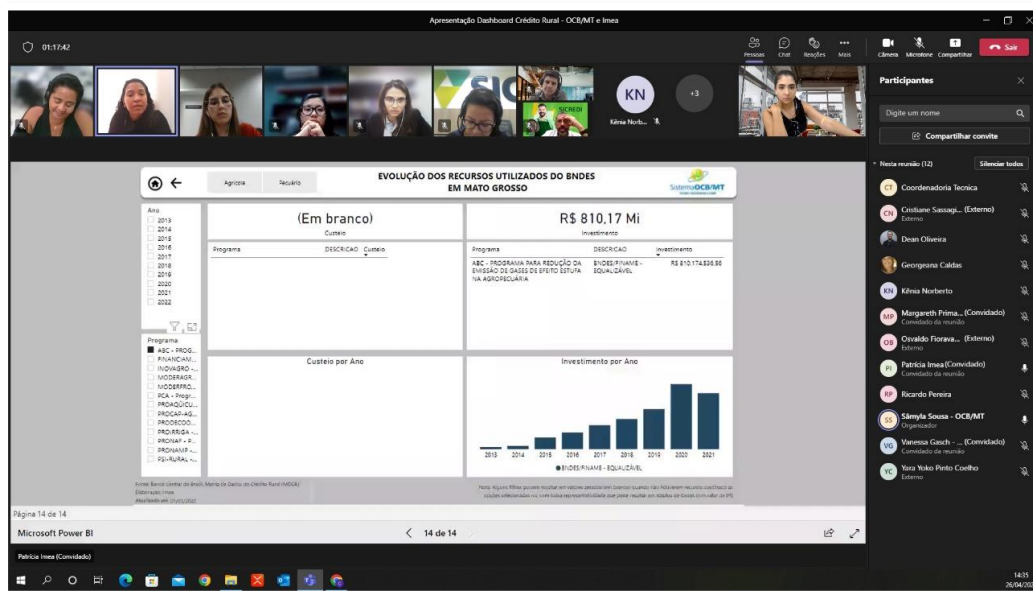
Apresentação Dashboard Crédito Rural - OCB/MT e Imea

01:17:42

Pessoas Chat Reações Mais Câmera Microfone Compartilhar Sair

KN
Kênia Norb...
+3

SICREDI

Participantes

Digite um nome

Compartilhar convite

Nesta reunião (12) Silenciar todos

CT Coordenadoria Tecnica
CN Cristiane Sassagi... (Externo) Externo
Dean Oliveira
Georgeana Caldas
KN Kênia Norberto
MP Margareth Prima... (Convidado) Convidado da reunião
OB Osvaldo Fiorava... (Externo) Externo
PI Patrícia Imea (Convidado) Convidado da reunião
RP Ricardo Pereira
SS Sâmyla Sousa - OCB/MT Organizador
VG Vanessa Gasch - ... (Convidado) Convidado da reunião
YC Yara Yoko Pinto Coelho Externo

Agricola Pecuário

EVOLUÇÃO DOS RECURSOS UTILIZADOS DO BNDES EM MATO GROSSO

SistemaOCB/MT

Ano
2013
2014
2015
2016
2017
2018
2019
2020
2021
2022

Programa
ABC - PROG...
FINANCIAM...
INOVAGRO -...
MODERAGR...
MODERFRO...
PCA - Progr...
PROAQUICU...
PROCAP-AG...
PRODECOO...
PROIRRIGA -...
PRONAF - P...
PRONAMP -...
PSI-RURAL -...

(Em branco)
Custeio

| Programa | DESCRICAO | Custeio |
|---|---|---|

R$ 810.17 Mi
Investimento

| Programa | DESCRICAO | Investimento |
|---|---|---|
| ABC - PROGRAMA PARA REDUÇÃO DA EMISSÃO DE GASES DE EFEITO ESTUFA NA AGROPECUÁRIA | BNDES/FINAME - EQUALIZÁVEL | R$ 810.174.536,56 |

Custeio por Ano

Investimento por Ano

2013 2014 2015 2016 2017 2018 2019 2020 2021

BNDES/FINAME - EQUALIZÁVEL

Fonte: Banco Central do Brasil, Matriz de Dados do Crédito Rural (MDCR)
Elaboração: Imea
Atualizado em: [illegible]

Nota: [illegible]

Página 14 de 14

Microsoft Power BI

14 de 14

Patrícia Imea (Convidado)

14:35
26/04/20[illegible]